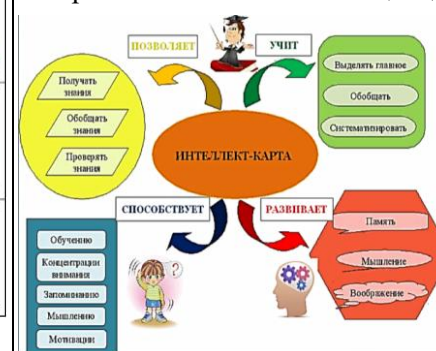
ИНТЕЛЛЕКТ-КАРТА

ПОЗВОЛЯЕТ

Получать знания

Обобщать знания

Проверять знания

УЧИТ

Выделять главное

Обобщать

Систематизировать

СПОСОБСТВУЕТ

Обучению

Концентрации внимания

Запоминанию

Мышлению

Мотивации

РАЗВИВАЕТ

Память

Мышление

Воображение